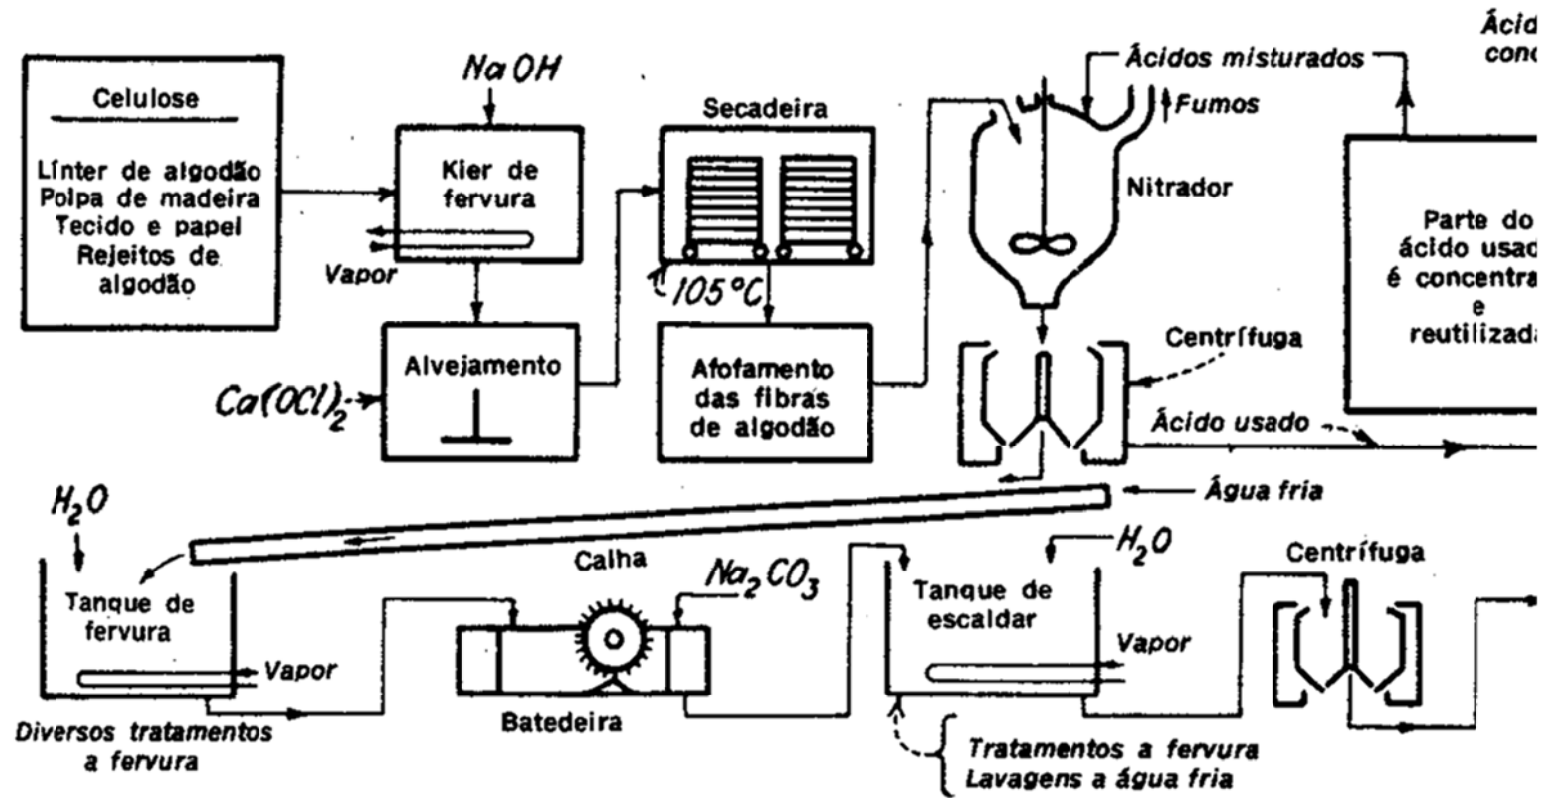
Celulose

Línter de algodão
Polpa de madeira
Tecido e papel
Rejeitos de algodão

$NaOH$

Kier de fervura

Vapor

Alvejamento

$Ca(OCl)_2$

Secadeira

105°C

Afofamento das fibras de algodão

Ácidos misturados

Fumos

Nitrador

Centrífuga

Ácido usado

Água fria

Ácid
conc

Parte do
ácido usad
é concentra
e
reutilizad

$H_2O$

Tanque de fervura

Vapor

Diversos tratamentos a fervura

Calha

$Na_2CO_3$

Batedeira

$H_2O$

Tanque de escaldar

Vapor

Tratamentos a fervura
Lavagens a água fria

Centrífuga